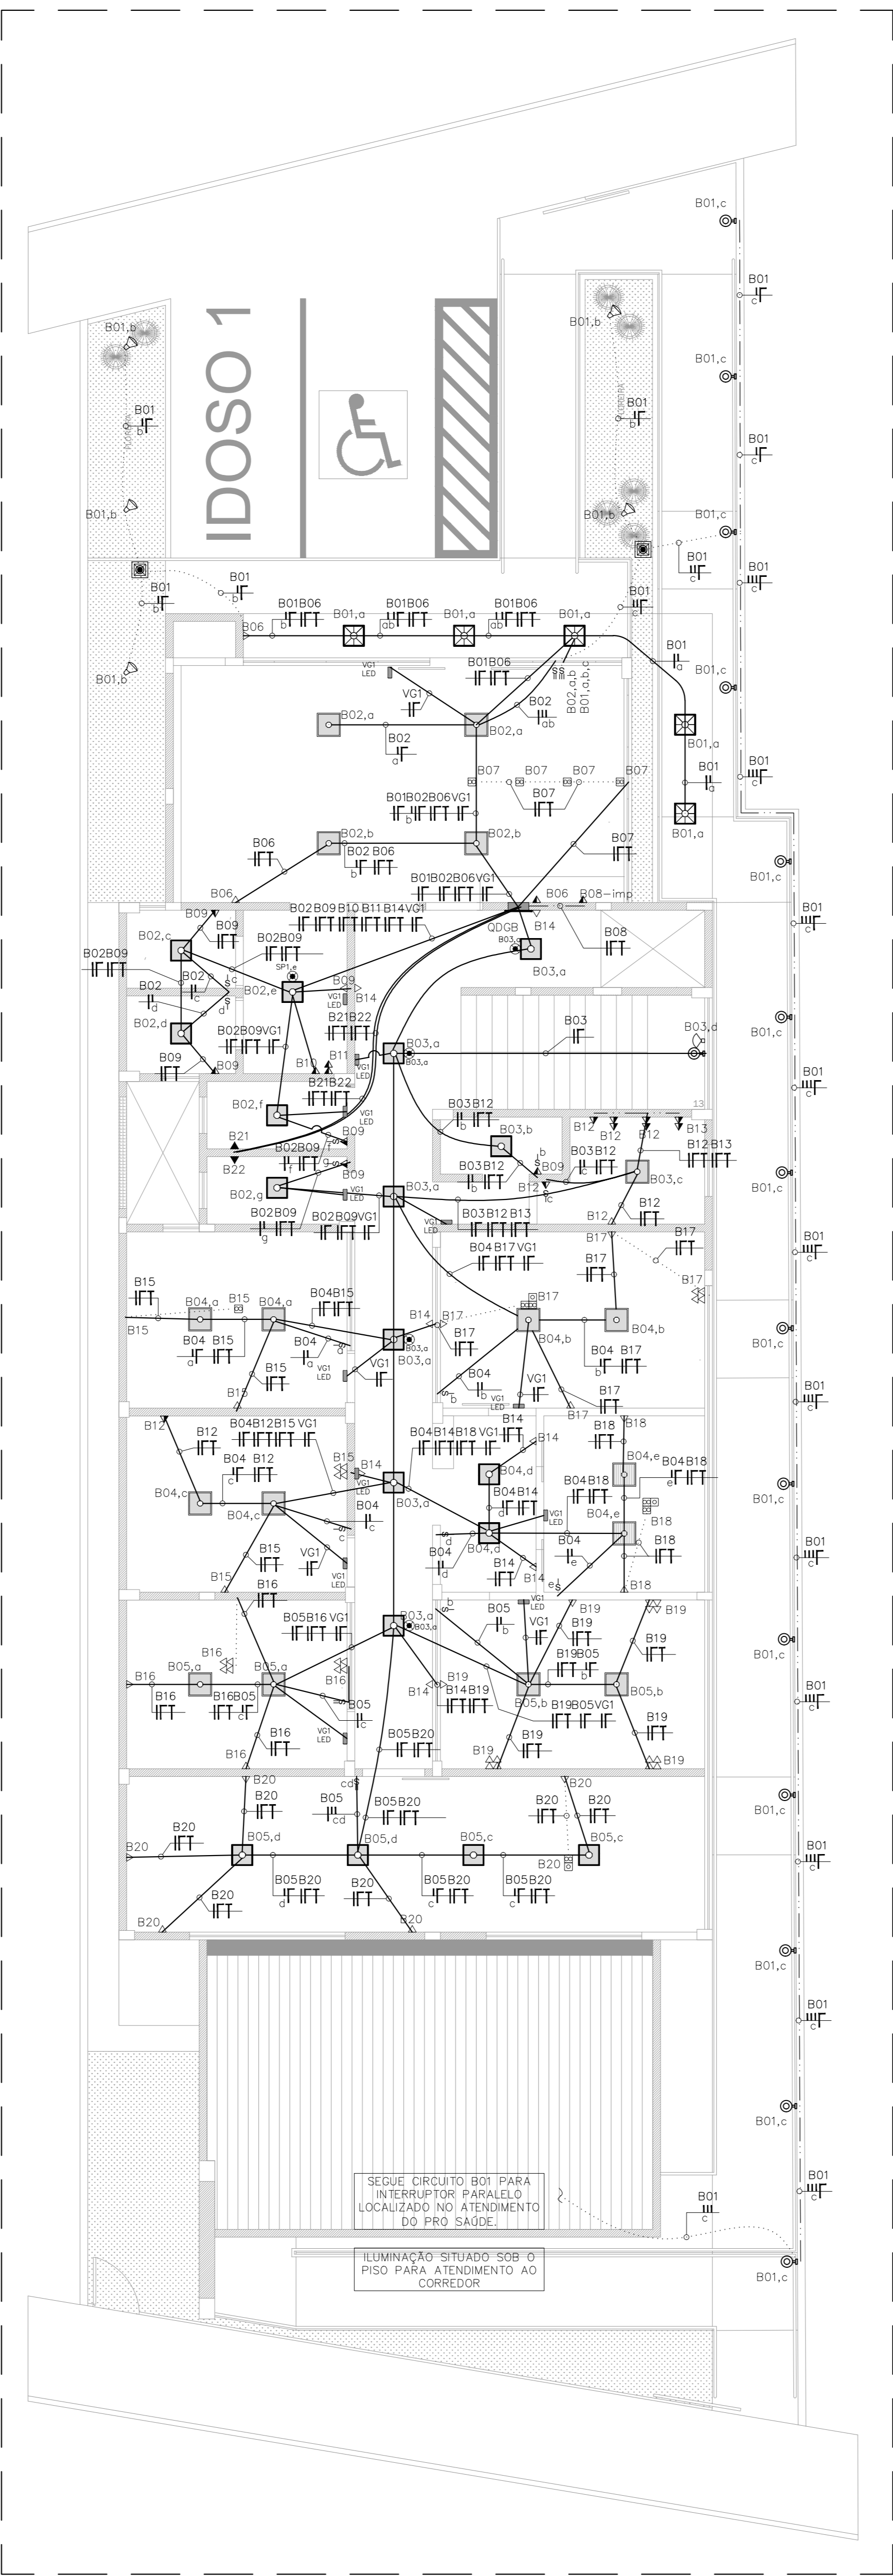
IDOSO 1

B01,c
B01
B01,b
B01
B01,c
B01,b
B01
B01
B01,b
B01,c
B01,b
B01
B01
B01
B01
B01B06
B01,a
B01B06
B01,a
B01B06
B01,a
B06
B01
B01,c
B01,b
B01B06
VG1
B02,a
B02,a
B02
B02,a,b,c
B01,a
B02
B07
B07
B07
B07
B01
B01B02B06VG1
B07
B01,a
B06
B02,b
B02 B06
B02,b
B07
B01,c
B01B02B06VG1
B06
B08-imp
B01
B02 B09 B10 B11 B14 VG1
QDGB
B14
B08
B09
B09
B02,c
B02B09
B03,a
B02B09
SP1,e
B02
B02
B02,e
B09
B14
B02,d
B21B22
B03
B03,d
B01,c
B02B09VG1
B03,a
B09
B09
B10
B11
B01
B21B22
B02,f
B03B12
B12
B13
B03,b
B12
B12
B12 B13
B21
B02B09
B09
B03B12
B09
B03B12
B22
B09
B03,a
B03,c
B01,c
B02,g
B12
B02B09
B02B09VG1
B03B12 B13
B12
B17
B04 B17 VG1
B17
B01
B15
B17
B04,a
B15
B04,a
B04B15
B17
B15
B14
B17
B04,b
B04,b
B04
B15
B04
B17
B03,a
B04 B17
B01,c
B15
VG1
B15
B04
VG1
B17
B01
B12
B14
B17
B18
B18
B04B12B15 VG1
B04B14B18 VG1
B14
B12
B15
B04,e
B04B18
B04
B12
B14
B04,d
B04,c
B04,c
B04
B03,a
B04B14
B04B18
B01,c
B04,e
B18
B04
B04
B04,d
B18
B01
B15
VG1
B15
B16
B14
B14
B18
B05B16 VG1
B03,a
B05
VG1
B19
B19
B16
B19
B19B05
B05,a
B05,a
B16
B19
B01,c
B16
B14
B14B19
B05,b
B19B05VG1
B05,b
B01
B16
B16B05
B05
B19
B16
B05B20
B19
B19
B16
B19
B20
B20
B20
B20
B05
B05B20
B20
B20
B01,c
B05,d
B05,d
B05,c
B05,c
B20
B20
B01
B20
B05B20
B20
B05B20
B05B20
B20
B20
B01,c
B01
B01,c
B01
SEGUE CIRCUITO B01 PARA INTERRUPTOR PARALELO LOCALIZADO NO ATENDIMENTO DO PRO SAÚDE.
B01
ILUMINAÇÃO SITUADO SOB O PISO PARA ATENDIMENTO AO CORREDOR
B01,c